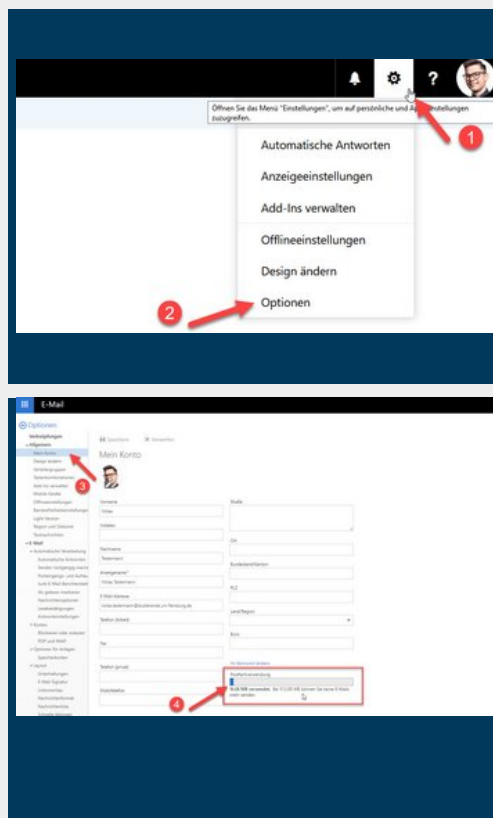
?

Öffnen Sie das Menü "Einstellungen", um auf persönliche und A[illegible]nstellungen zuzugreifen.

1

Automatische Antworten

Anzeigeeinstellungen

Add-Ins verwalten

Offlineeinstellungen

Design ändern

2

Optionen

E-Mail

Optionen

Verknüpfungen

Allgemein

Mein Konto

Design ändern

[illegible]

Speichern

Verwerfen

Mein Konto

3

Vorname

Initialen

Nachname

Anzeigename*

E-Mail-Adresse

Telefon (Arbeit)

Fax

Telefon (privat)

Mobiltelefon

Straße

Ort

Bundesland/Kanton

PLZ

Land/Region

Büro

Postfachverwendung

4

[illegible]